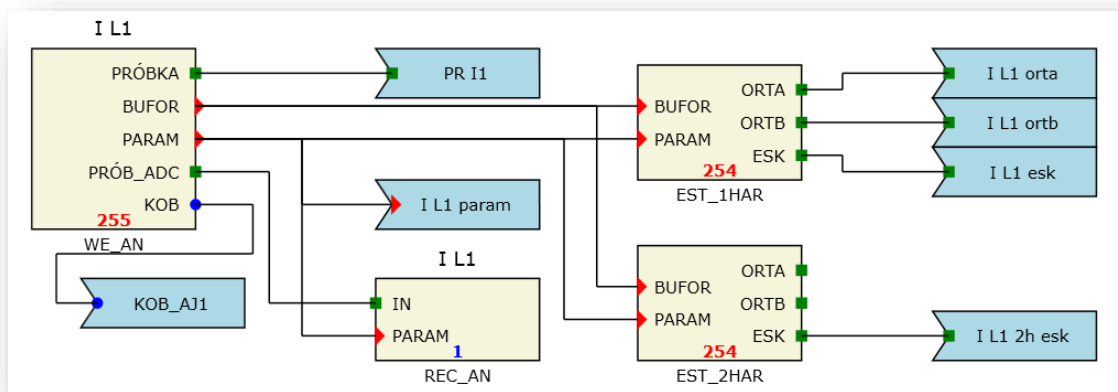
I L1

PRÓBKA
BUFOR
PARAM
PRÓB_ADC
KOB
255
WE_AN

PR I1

I L1 param

KOB_AJ1

I L1

IN
PARAM
1
REC_AN

BUFOR
PARAM
ORTA
ORTB
ESK
254
EST_1HAR

I L1 orta
I L1 ortb
I L1 esk

BUFOR
PARAM
ORTA
ORTB
ESK
254
EST_2HAR

I L1 2h esk